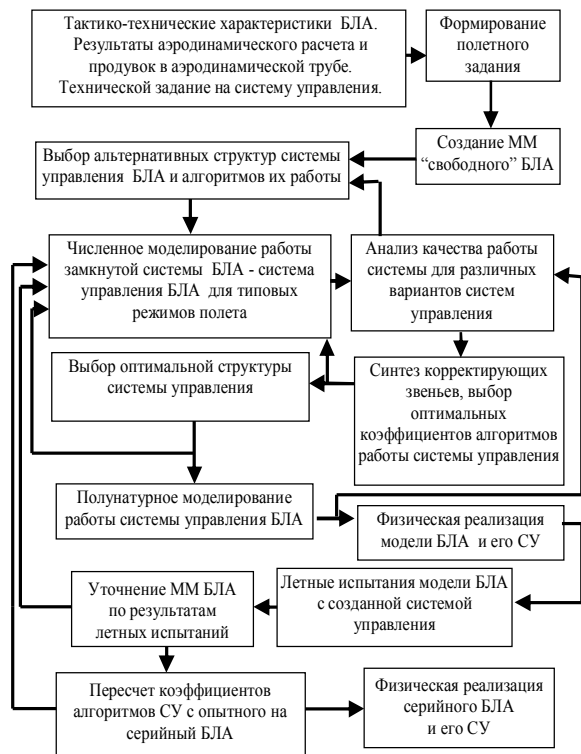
Тактико-технические характеристики БЛА. Результаты аэродинамического расчета и продувок в аэродинамической трубе. Техничесой задание на систему управления.

Формирование полетного задания

Создание ММ "свободного" БЛА

Выбор альтернативных структур системы управления БЛА и алгоритмов их работы

Численное моделирование работы замкнутой системы БЛА - система управления БЛА для типовых режимов полета

Анализ качества работы системы для различных вариантов систем управления

Выбор оптимальной структуры системы управления

Синтез корректирующих звеньев, выбор оптимальных коэффициентов алгоритмов работы системы управления

Полунатурное моделирование работы системы управления БЛА

Физическая реализация модели БЛА и его СУ

Летные испытания модели БЛА с созданной системой управления

Уточнение ММ БЛА по результатам летных испытаний

Пересчет коэффициентов алгоритмов СУ с опытного на серийный БЛА

Физическая реализация серийного БЛА и его СУ